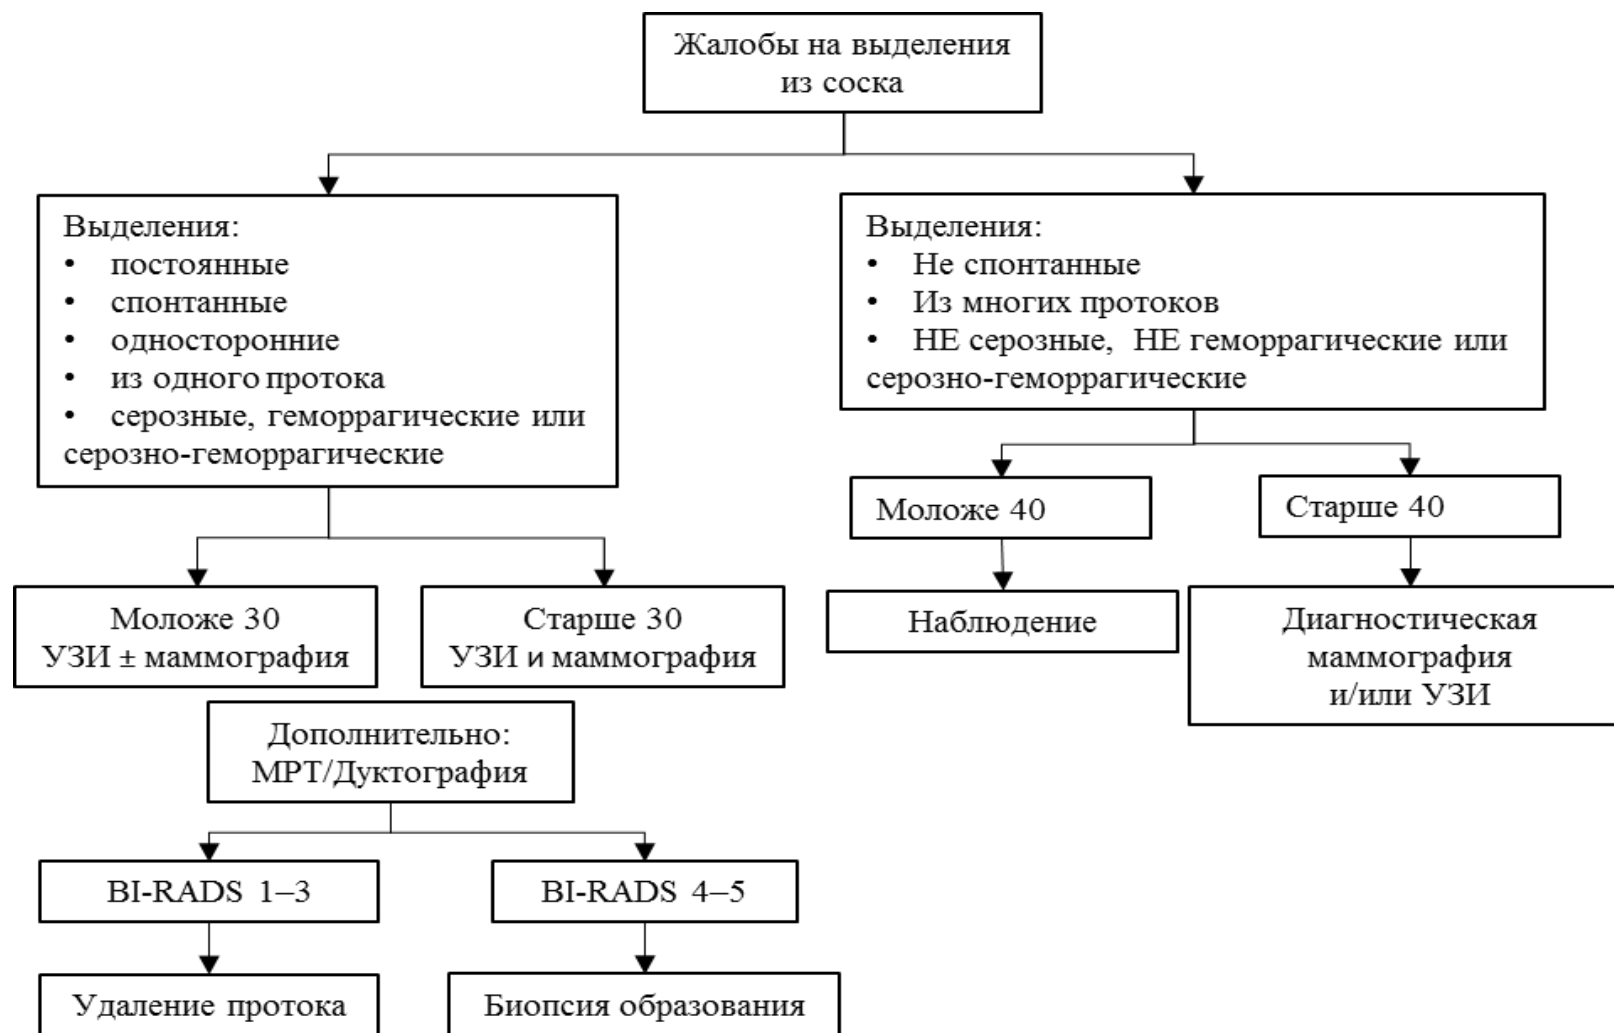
Жалобы на выделения из соска

Выделения:
• постоянные
• спонтанные
• односторонние
• из одного протока
• серозные, геморрагические или серозно-геморрагические

Моложе 30
УЗИ ± маммография

Старше 30
УЗИ и маммография

Дополнительно:
МРТ/Дуктография

BI-RADS 1–3

Удаление протока

BI-RADS 4–5

Биопсия образования

Выделения:
• Не спонтанные
• Из многих протоков
• НЕ серозные, НЕ геморрагические или серозно-геморрагические

Моложе 40

Наблюдение

Старше 40

Диагностическая маммография и/или УЗИ